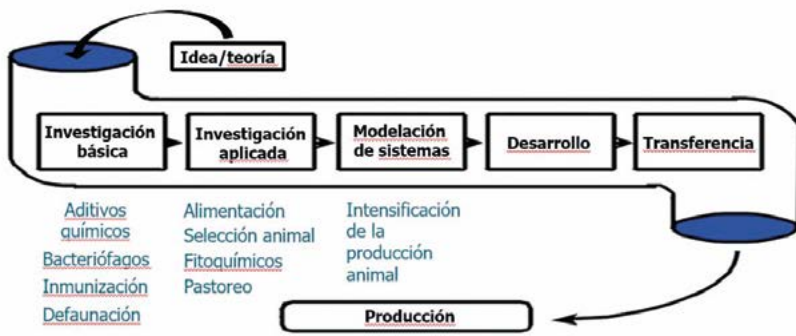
Idea/teoría

Investigación básica

Investigación aplicada

Modelación de sistemas

Desarrollo

Transferencia

Aditivos químicos
Bacteriófagos
Inmunización
Defaunación

Alimentación
Selección animal
Fitoquímicos
Pastoreo

Intensificación de la producción animal

Producción